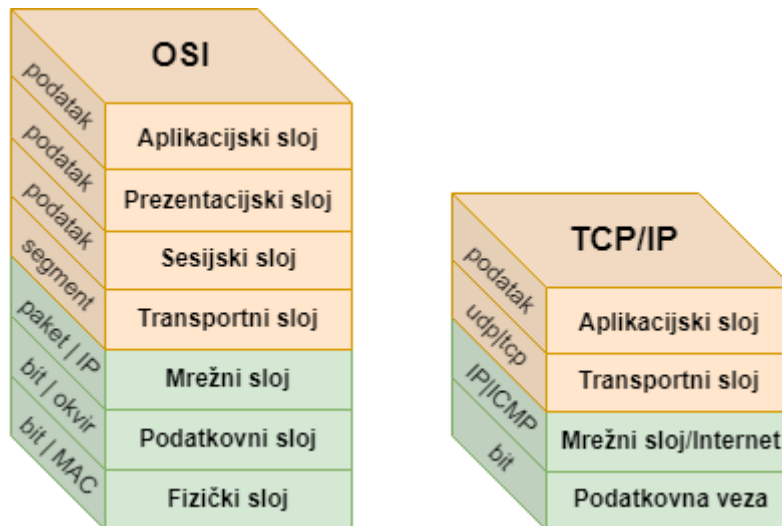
OSI

podatak
Aplikacijski sloj

podatak
Prezentacijski sloj

podatak
Sesijski sloj

segment
Transportni sloj

paket | IP
Mrežni sloj

bit | okvir
Podatkovni sloj

bit | MAC
Fizički sloj

TCP/IP

podatak
Aplikacijski sloj

udp|tcp
Transportni sloj

IP/ICMP
Mrežni sloj/Internet

bit
Podatkovna veza